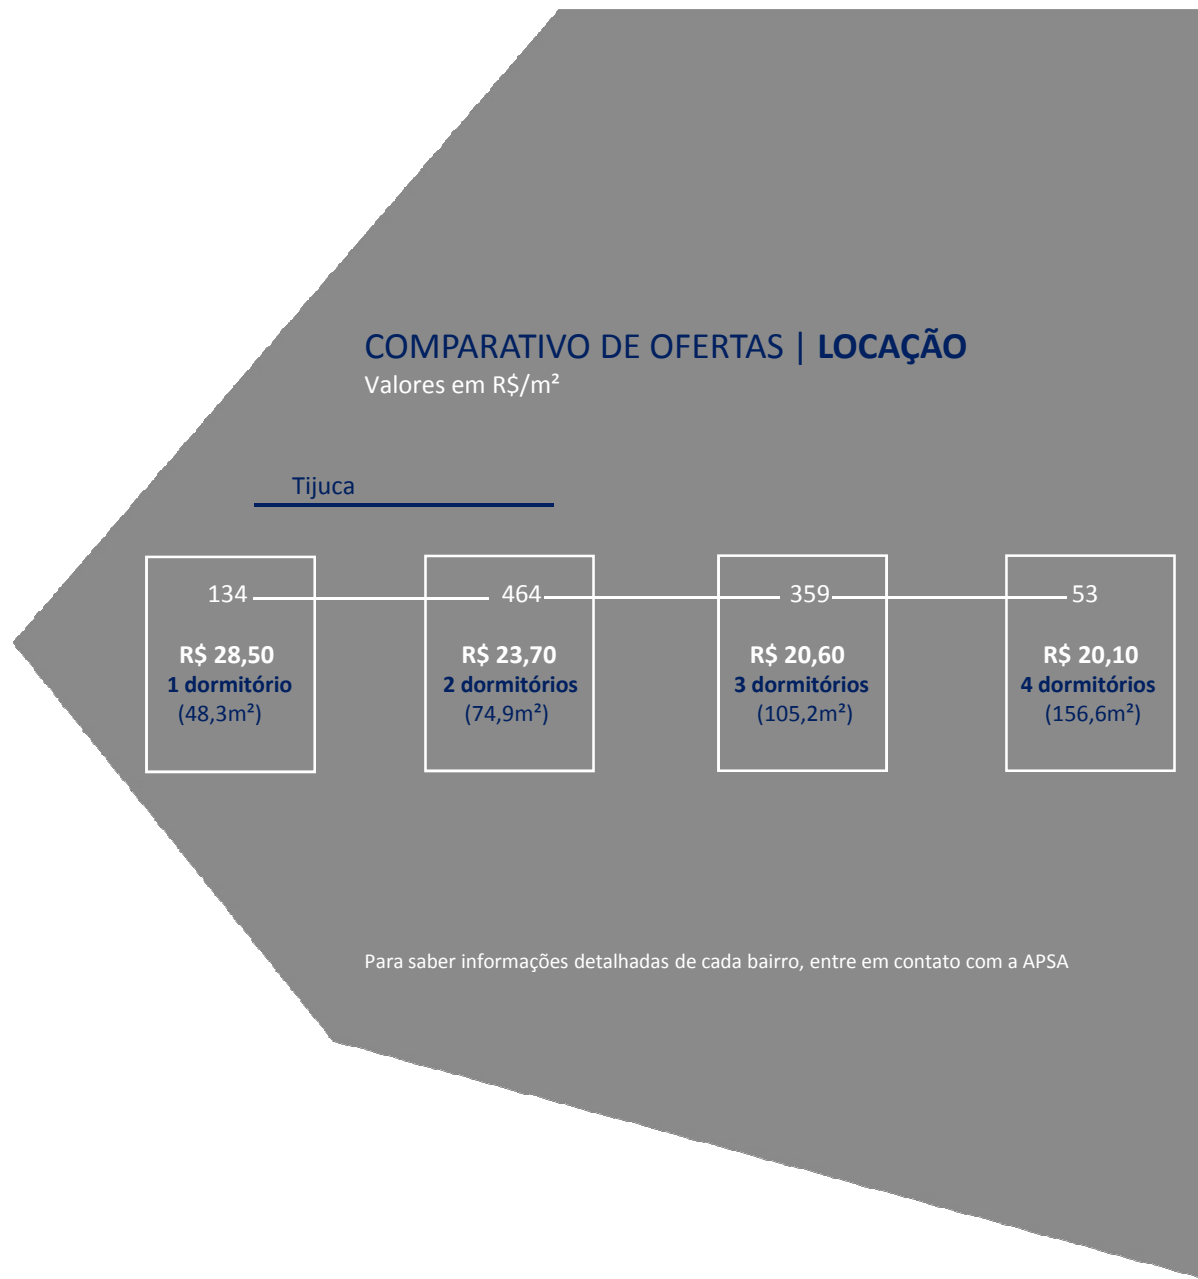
COMPARATIVO DE OFERTAS | **LOCAÇÃO**
Valores em R$/m²

Tijuca

134
**R$ 28,50**
**1 dormitório**
(48,3m²)

464
**R$ 23,70**
**2 dormitórios**
(74,9m²)

359
**R$ 20,60**
**3 dormitórios**
(105,2m²)

53
**R$ 20,10**
**4 dormitórios**
(156,6m²)

Para saber informações detalhadas de cada bairro, entre em contato com a APSA